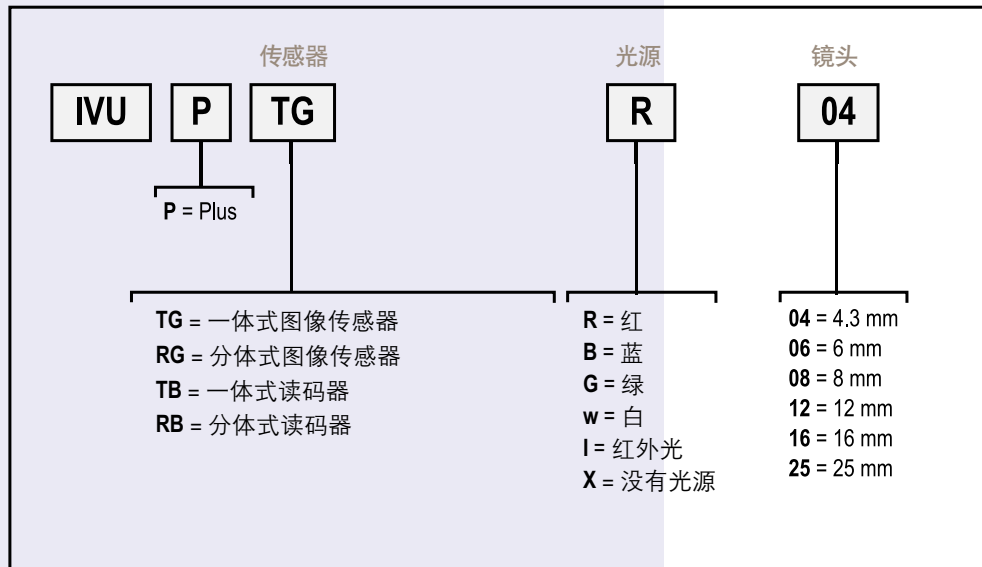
传感器

光源

镜头

IVU P TG

R

04

P = Plus

TG = 一体式图像传感器
RG = 分体式图像传感器
TB = 一体式读码器
RB = 分体式读码器

R = 红
B = 蓝
G = 绿
w = 白
I = 红外光
X = 没有光源

04 = 4.3 mm
06 = 6 mm
08 = 8 mm
12 = 12 mm
16 = 16 mm
25 = 25 mm